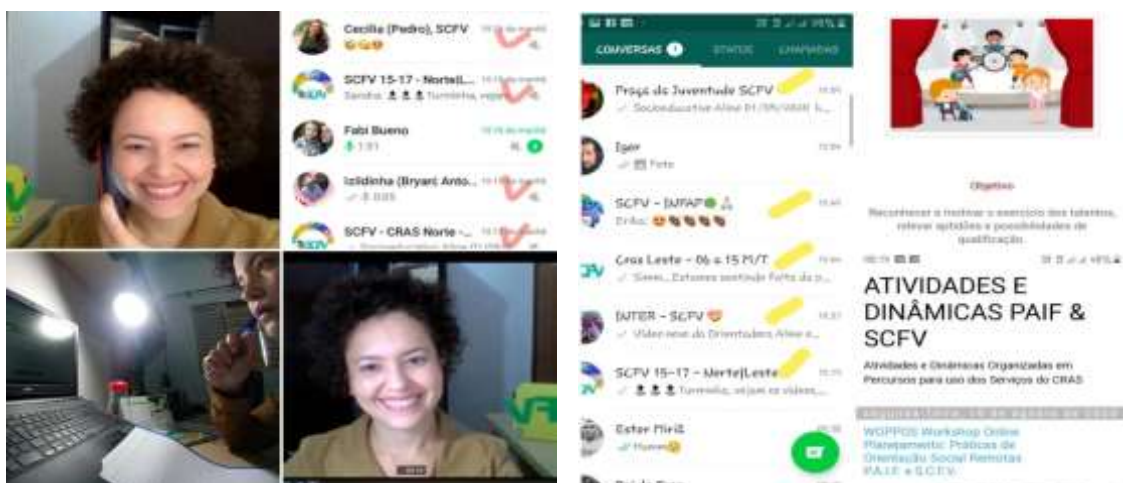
Cecília (Pedro), SCFV
SCFV 15-17 - Norte|L...
Sandra: Turminha, vejam
Fabi Bueno
1:01
Iclidinha (Bryan) Anto...
SCFV - CRAS Norte -

CONVERSAS
STATUS
CHAMADAS
Praça da Juventude SCFV
Socioeducative Aline
Igor
Foto
SCFV - DJTAP
Eita:
Cras Leste - 06 a 15 M/T
Estamos...
INTER - SCFV
Vídeo novo da Orientadora Aline
SCFV 15-17 - Norte|Leste
Turminha, vejam os vídeos
Ester Mirili
Hummm

Objetivo
Reconhecer e motivar o exercício dos talentos, relevar aptidões e possibilidades de qualificação.

ATIVIDADES E DINÂMICAS PAIF & SCFV
Atividades e Dinâmicas Organizadas em Percursos para uso dos Serviços do CRAS
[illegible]
WOPPOS Workshop Online Planejamento Práticas de Orientação Social Remotas P.A.I.F. e S.C.F.V.